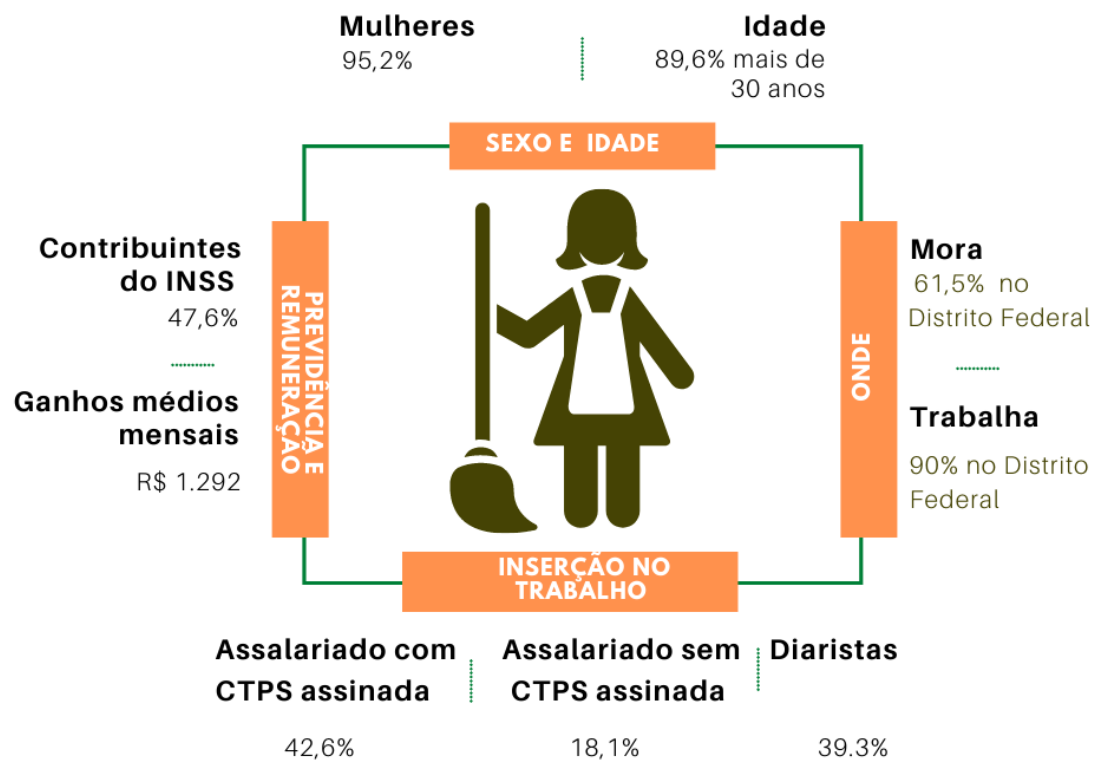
Mulheres
95,2%

Idade
89,6% mais de 30 anos

SEXO E IDADE

Contribuintes do INSS
47,6%

Ganhos médios mensais
R$ 1.292

PREVIDÊNCIA E REMUNERAÇÃO

ONDE

Mora
61,5% no Distrito Federal

Trabalha
90% no Distrito Federal

INSERÇÃO NO TRABALHO

Assalariado com CTPS assinada
42,6%

Assalariado sem CTPS assinada
18,1%

Diaristas
39.3%